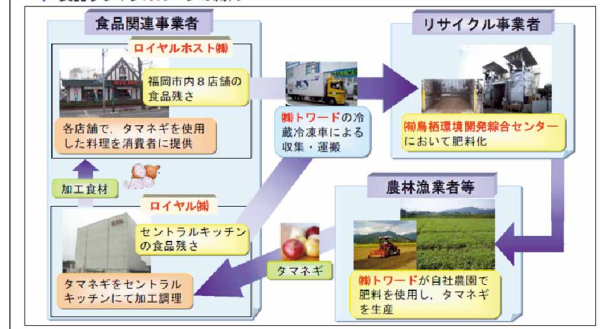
食品関連事業者

ロイヤルホスト㈱

福岡市内８店舗の食品残さ

各店舗で，タマネギを使用した料理を消費者に提供

加工食材

ロイヤル㈱

セントラルキッチンの食品残さ

タマネギをセントラルキッチンにて加工調理

㈱トワードの冷蔵冷凍車による収集，運搬

リサイクル事業者

㈲鳥栖環境開発綜合センターにおいて肥料化

農林漁業者等

タマネギ

㈱トワードが自社農園で肥料を使用し，タマネギを生産